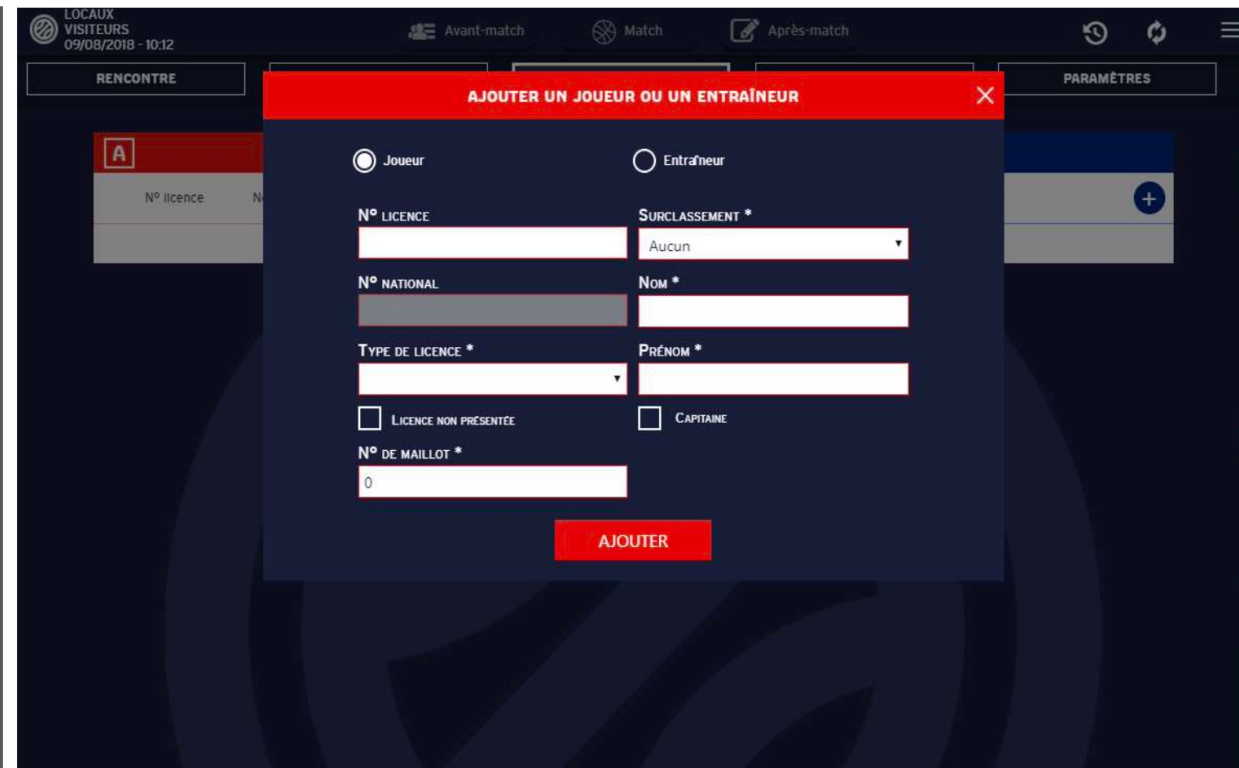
LOCAUX
VISITEURS
09/08/2018 - 10:12

Avant-match
Match
Après-match

RENCONTRE
PARAMÈTRES

A
Nº licence
N

AJOUTER UN JOUEUR OU UN ENTRAÎNEUR

Joueur
Entraîneur

Nº LICENCE
SURCLASSEMENT *
Aucun

Nº NATIONAL
NOM *

TYPE DE LICENCE *
PRÉNOM *

LICENCE NON PRÉSENTÉE
CAPITAINE

Nº DE MAILLOT *
0

AJOUTER